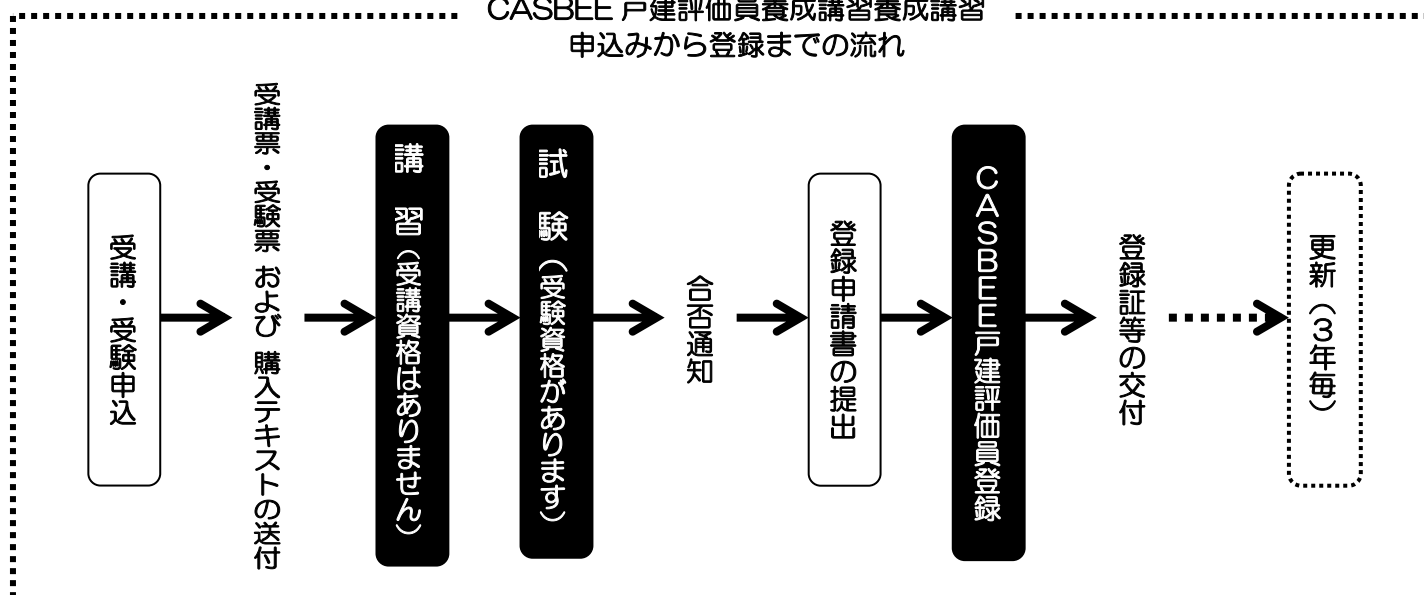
CASBEE 戸建評価員養成講習養成講習
申込みから登録までの流れ

受講・受験申込

受講票・受験票 および 購入テキストの送付

講習（受講資格はありません）

試験（受験資格があります）

合否通知

登録申請書の提出

CASBEE戸建評価員登録

登録証等の交付

更新（3年毎）